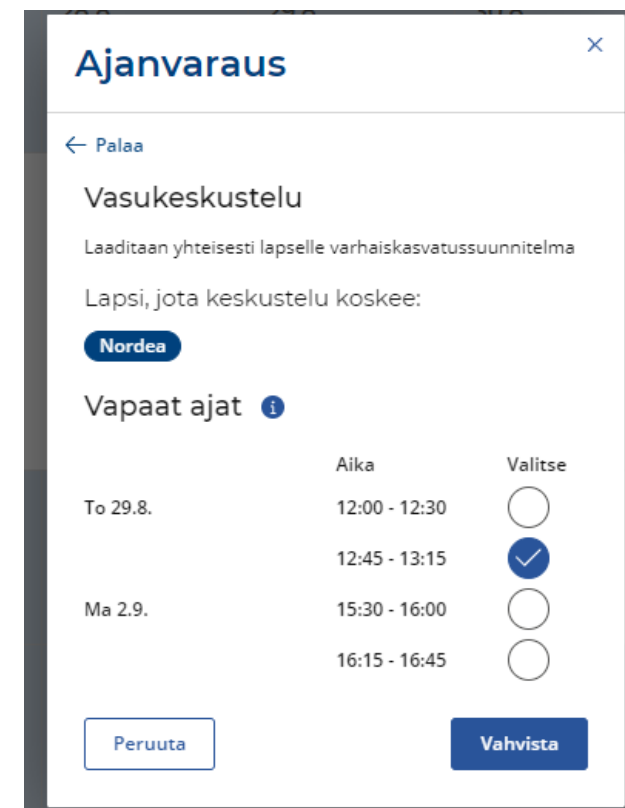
Ajanvaraus

×

← Palaa

Vasukeskustelu

Laaditaan yhteisesti lapselle varhaiskasvatussuunnitelma

Lapsi, jota keskustelu koskee:

Nordea

Vapaat ajat

|  | Aika | Valitse |
|---|---|---|
| To 29.8. | 12:00 - 12:30 |  |
|  | 12:45 - 13:15 |  |
| Ma 2.9. | 15:30 - 16:00 |  |
|  | 16:15 - 16:45 |  |

Peruuta

Vahvista